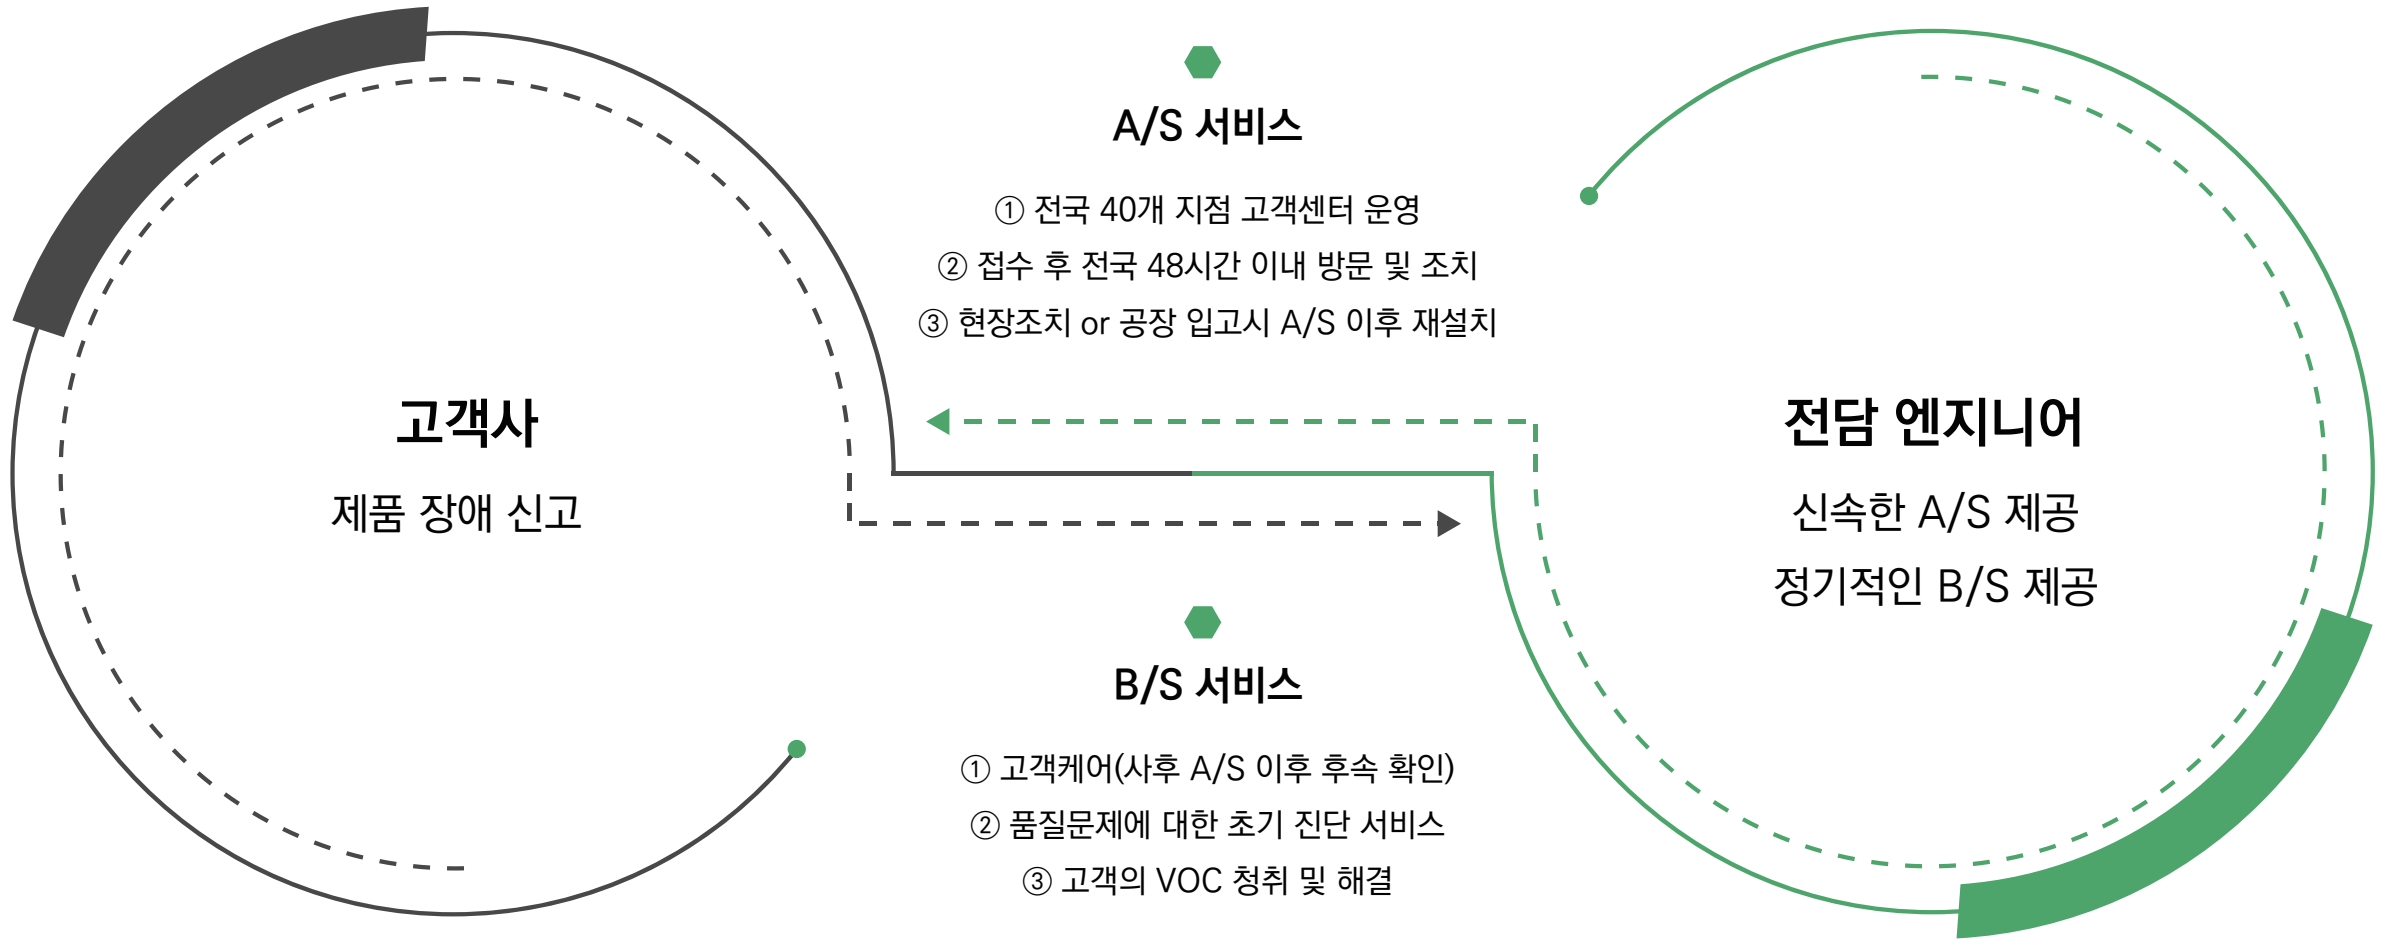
A/S 서비스

① 전국 40개 지점 고객센터 운영
② 접수 후 전국 48시간 이내 방문 및 조치
③ 현장조치 or 공장 입고시 A/S 이후 재설치

고객사
제품 장애 신고

전담 엔지니어
신속한 A/S 제공
정기적인 B/S 제공

B/S 서비스

① 고객케어(사후 A/S 이후 후속 확인)
② 품질문제에 대한 초기 진단 서비스
③ 고객의 VOC 청취 및 해결